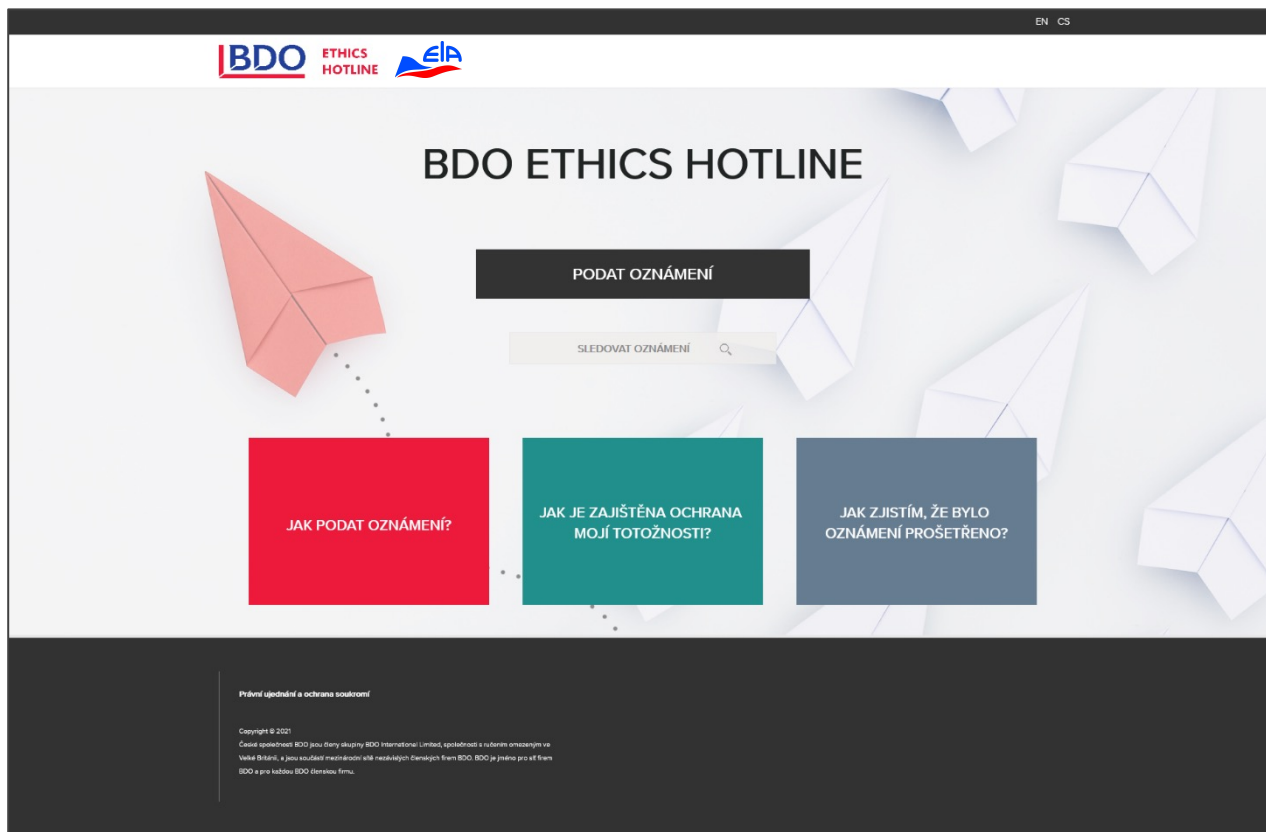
EN CS

BDO ETHICS HOTLINE EIA

BDO ETHICS HOTLINE

PODAT OZNÁMENÍ

SLEDOVAT OZNÁMENÍ

JAK PODAT OZNÁMENÍ?

JAK JE ZAJIŠTĚNA OCHRANA MOJÍ TOTOŽNOSTI?

JAK ZJISTÍM, ŽE BYLO OZNÁMENÍ PROŠETŘENO?

Právní ujednání a ochrana soukromí

Copyright © 2021
České společnosti BDO jsou členy skupiny BDO International Limited, společnosti s ručením omezeným ve Velké Británii, a jsou součástí mezinárodní sítě nezávislých členských firem BDO. BDO je jméno pro síť firem BDO a pro každou BDO členskou firmu.